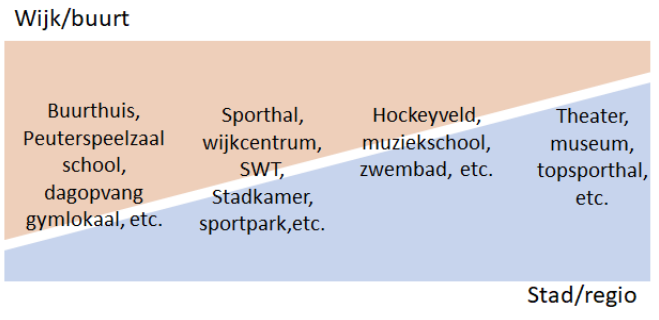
Wijk/buurt

Buurthuis, Peuterspeelzaal school, dagopvang gymlokaal, etc.

Sporthal, wijkcentrum, SWT, Stadkamer, sportpark,etc.

Hockeyveld, muziekschool, zwembad, etc.

Theater, museum, topsporthal, etc.

Stad/regio